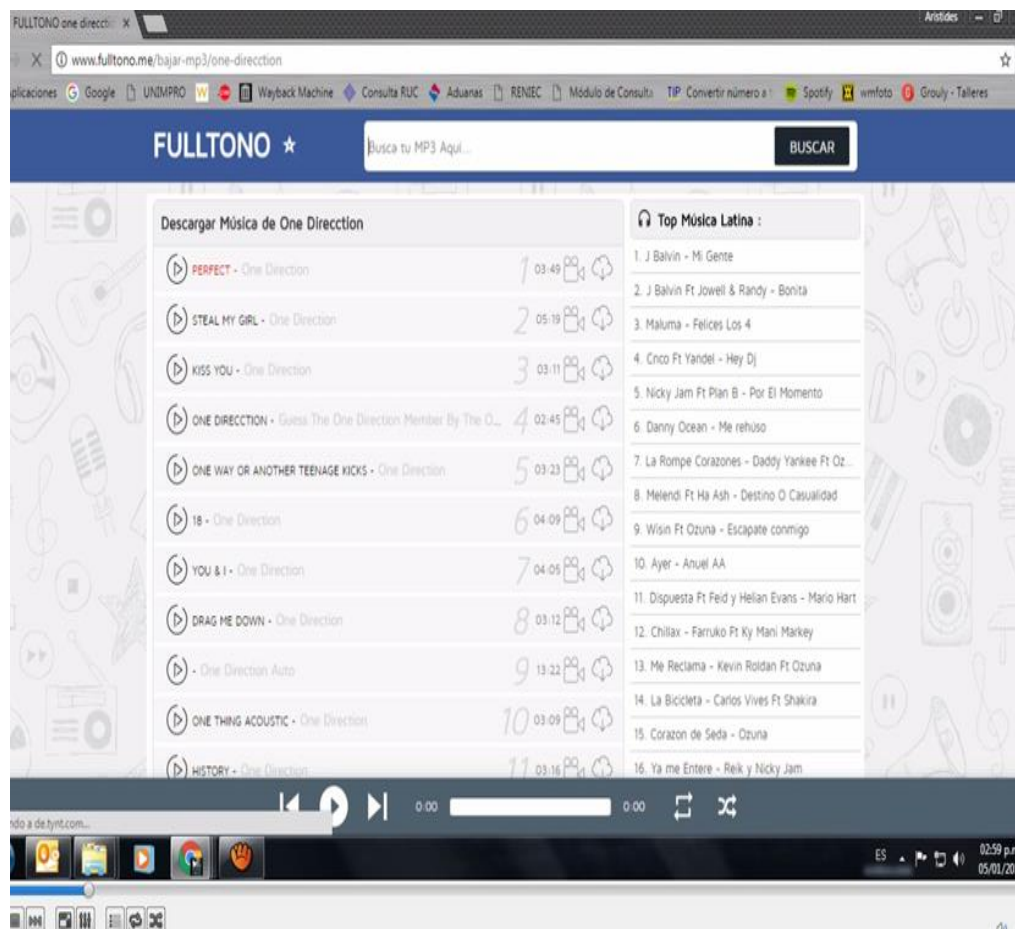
FULLTONO one directi ×

Aristides

www.fulltono.me/bajar-mp3/one-direcction

plicaciones Google UNIMPRO Wayback Machine Consulta RUC Aduanas RENIEC Módulo de Consulta Convertir número a Spotify wmfoto Grouly - Talleres

FULLTONO ★

Busca tu MP3 Aquí...

BUSCAR

Descargar Música de One Direcction

PERFECT - One Direction 1 03:49

STEAL MY GIRL - One Direction 2 05:19

KISS YOU - One Direction 3 03:11

ONE DIRECCTION - Guess The One Direction Member By The O... 4 02:45

ONE WAY OR ANOTHER TEENAGE KICKS - One Direction 5 03:23

18 - One Direction 6 04:09

YOU & I - One Direction 7 04:05

DRAG ME DOWN - One Direction 8 03:12

- One Direction Auto 9 13:22

ONE THING ACOUSTIC - One Direction 10 03:09

HISTORY - One Direction 11 03:16

Top Música Latina :

1. J Balvin - Mi Gente
2. J Balvin Ft Jowell & Randy - Bonita
3. Maluma - Felices Los 4
4. Cnco Ft Yandel - Hey Dj
5. Nicky Jam Ft Plan B - Por El Momento
6. Danny Ocean - Me rehúso
7. La Rompe Corazones - Daddy Yankee Ft Oz...
8. Melendi Ft Ha Ash - Destino O Casualidad
9. Wisin Ft Ozuna - Escapate conmigo
10. Ayer - Anuel AA
11. Dispuesta Ft Feid y Helian Evans - Mario Hart
12. Chillax - Farruko Ft Ky Mani Markey
13. Me Reclama - Kevin Roldan Ft Ozuna
14. La Bicicleta - Carlos Vives Ft Shakira
15. Corazon de Seda - Ozuna
16. Ya me Entere - Reik y Nicky Jam

0:00 0:00

ndo a de.tynt.com...

ES 02:59 p.m. 05/01/20